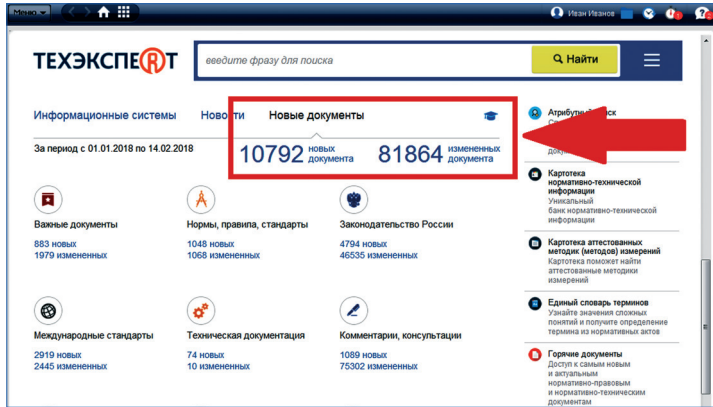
Меню

Иван Иванов

ТЕХЭКСПЕРТ

введите фразу для поиска

Найти

Информационные системы

Новости

Новые документы

За период с 01.01.2018 по 14.02.2018

10792 новых документа

81864 измененных документа

Важные документы
883 новых
1979 измененных

Нормы, правила, стандарты
1048 новых
1068 измененных

Законодательство России
4794 новых
46535 измененных

Международные стандарты
2919 новых
2445 измененных

Техническая документация
74 новых
10 измененных

Комментарии, консультации
1089 новых
75302 измененных

Атрибут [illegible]

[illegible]

Картотека нормативно-технической информации
Уникальный банк нормативно-технической информации

Картотека аттестованных методик (методов) измерений
Картотека поможет найти аттестованные методики измерений

Единый словарь терминов
Узнайте значения сложных понятий и получите определение термина из нормативных актов

Горячие документы
Доступ к самым новым и актуальным нормативно-правовым и нормативно-техническим документам